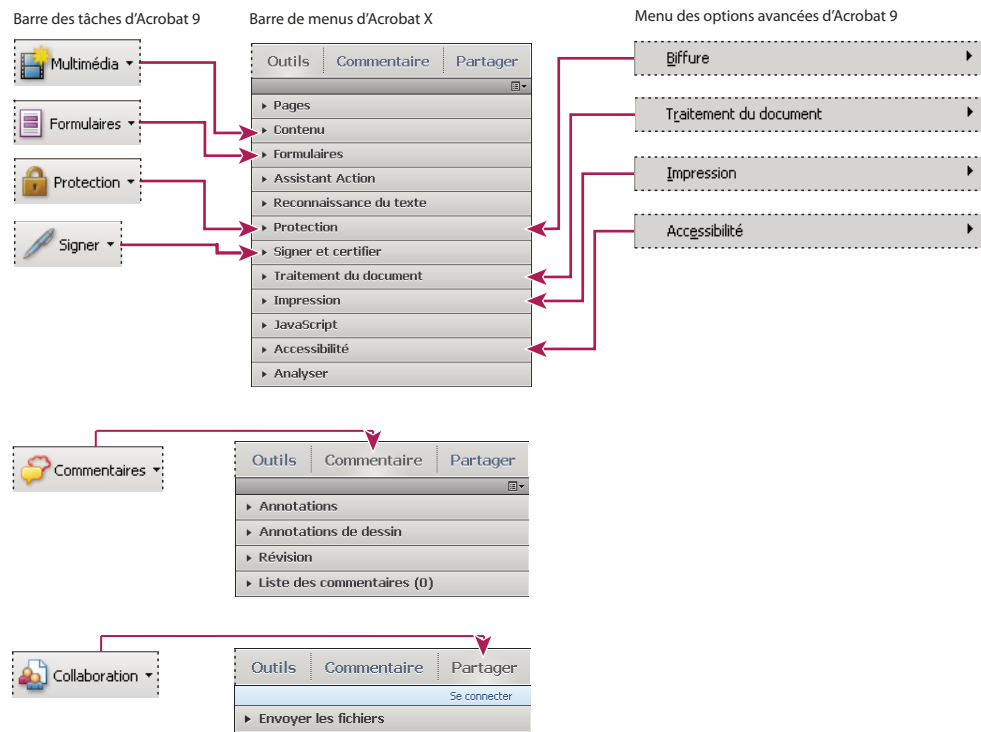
Barre des tâches d'Acrobat 9

Multimédia

Formulaires

Protection

Signer

Barre de menus d'Acrobat X

Outils | Commentaire | Partager

Pages
Contenu
Formulaires
Assistant Action
Reconnaissance du texte
Protection
Signer et certifier
Traitement du document
Impression
JavaScript
Accessibilité
Analyser

Menu des options avancées d'Acrobat 9

Biffure

Traitement du document

Impression

Accessibilité

Commentaires

Outils | Commentaire | Partager

Annotations
Annotations de dessin
Révision
Liste des commentaires (0)

Collaboration

Outils | Commentaire | Partager

Se connecter

Envoyer les fichiers